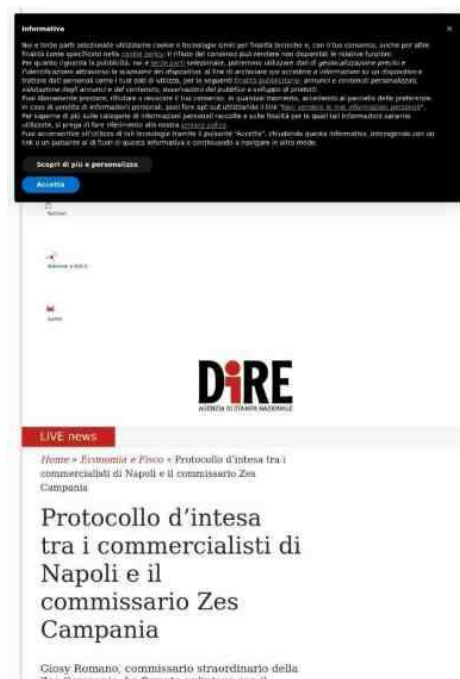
Informativa

Noi e terze parti selezionate utilizziamo cookie o tecnologie simili per finalità tecniche e, con il tuo consenso, anche per altre finalità come specificato nella cookie policy. Il rifiuto del consenso può rendere non disponibili le relative funzioni.
Per quanto riguarda la pubblicità, noi e terze parti selezionate, potremmo utilizzare dati di geolocalizzazione precisi e l'identificazione attraverso la scansione del dispositivo, al fine di archiviare e/o accedere a informazioni su un dispositivo e trattare dati personali come i tuoi dati di utilizzo, per le seguenti finalità pubblicitarie: annunci e contenuti personalizzati, valutazione degli annunci e del contenuto, osservazioni del pubblico e sviluppo di prodotti.
Puoi liberamente prestare, rifiutare o revocare il tuo consenso, in qualsiasi momento, accedendo al pannello delle preferenze.
In caso di vendita di informazioni personali, puoi fare opt-out utilizzando il link "Non vendere le mie informazioni personali".
Per saperne di più sulle categorie di informazioni personali raccolte e sulle finalità per le quali tali informazioni saranno utilizzate, si prega di fare riferimento alla nostra privacy policy.
Puoi acconsentire all'utilizzo di tali tecnologie tramite il pulsante "Accetta", chiudendo questa informativa, interagendo con un link o un pulsante al di fuori di questa informativa o continuando a navigare in altro modo.

Scopri di più e personalizza

Accetta

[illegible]

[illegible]

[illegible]

DiRE
AGENZIA DI STAMPA NAZIONALE

LIVE news

Home » Economia e Fisco » Protocollo d'intesa tra i commercialisti di Napoli e il commissario Zes Campania

Protocollo d'intesa tra i commercialisti di Napoli e il commissario Zes Campania

Giosy Romano, commissario straordinario della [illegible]